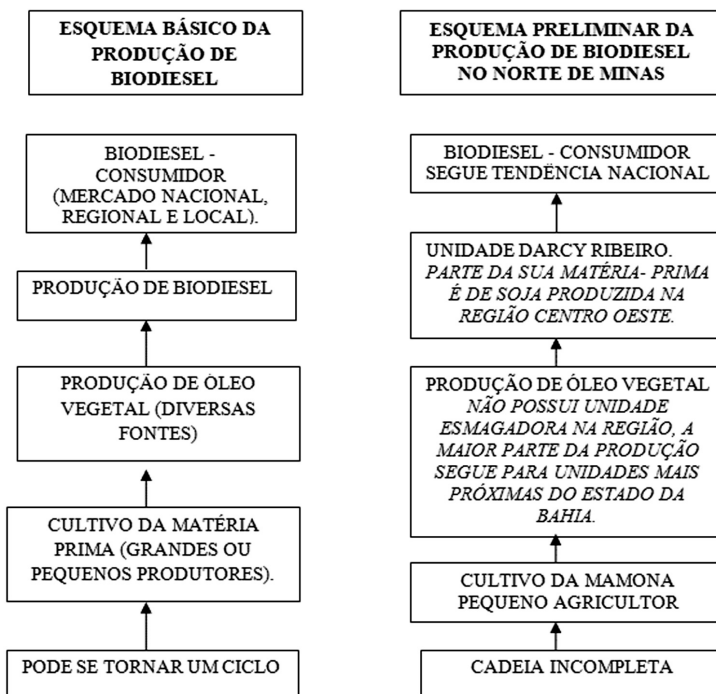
ESQUEMA BÁSICO DA PRODUÇÃO DE BIODIESEL

BIODIESEL - CONSUMIDOR (MERCADO NACIONAL, REGIONAL E LOCAL).

PRODUÇÃO DE BIODIESEL

PRODUÇÃO DE ÓLEO VEGETAL (DIVERSAS FONTES)

CULTIVO DA MATÉRIA PRIMA (GRANDES OU PEQUENOS PRODUTORES).

PODE SE TORNAR UM CICLO

ESQUEMA PRELIMINAR DA PRODUÇÃO DE BIODIESEL NO NORTE DE MINAS

BIODIESEL - CONSUMIDOR SEGUE TENDÊNCIA NACIONAL

UNIDADE DARCY RIBEIRO. *PARTE DA SUA MATÉRIA- PRIMA É DE SOJA PRODUZIDA NA REGIÃO CENTRO OESTE.*

PRODUÇÃO DE ÓLEO VEGETAL *NÃO POSSUI UNIDADE ESMAGADORA NA REGIÃO, A MAIOR PARTE DA PRODUÇÃO SEGUE PARA UNIDADES MAIS PRÓXIMAS DO ESTADO DA BAHIA.*

CULTIVO DA MAMONA PEQUENO AGRICULTOR

CADEIA INCOMPLETA